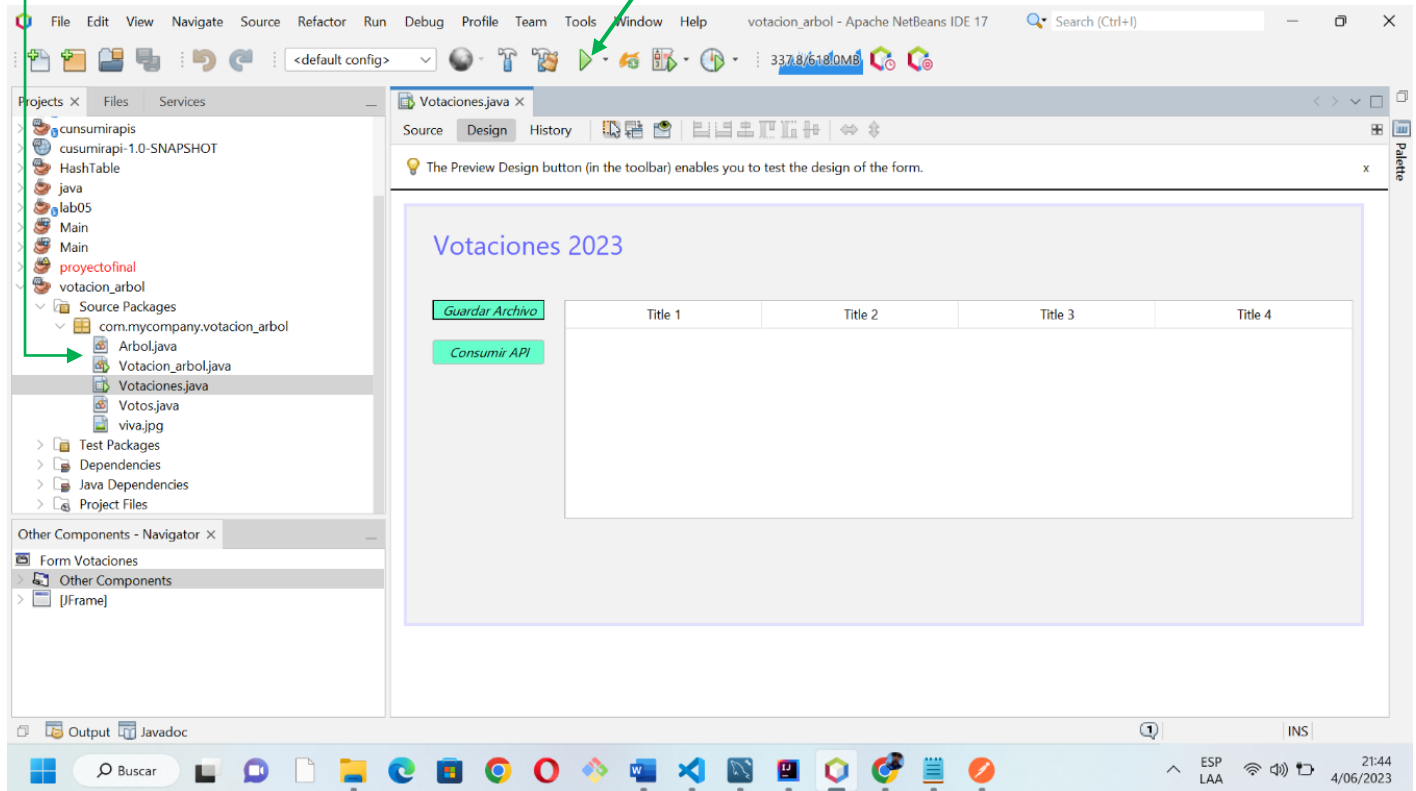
File Edit View Navigate Source Refactor Run Debug Profile Team Tools Window Help votacion_arbol - Apache NetBeans IDE 17 Search (Ctrl+I)

<default config> 337.8/618.0MB

Projects × Files Services

cunsumirapis
cusumirapi-1.0-SNAPSHOT
HashTable
java
lab05
Main
Main
proyectofinal
votacion_arbol
Source Packages
com.mycompany.votacion_arbol
Arbol.java
Votacion_arbol.java
Votaciones.java
Votos.java
viva.jpg
Test Packages
Dependencies
Java Dependencies
Project Files

Other Components - Navigator ×

Form Votaciones
Other Components
[JFrame]

Votaciones.java ×

Source Design History

The Preview Design button (in the toolbar) enables you to test the design of the form. x

Palette

Votaciones 2023

Guardar Archivo

Consumir API

| Title 1 | Title 2 | Title 3 | Title 4 |
|---|---|---|---|

Output Javadoc

INS

Buscar

ESP LAA 21:44 4/06/2023